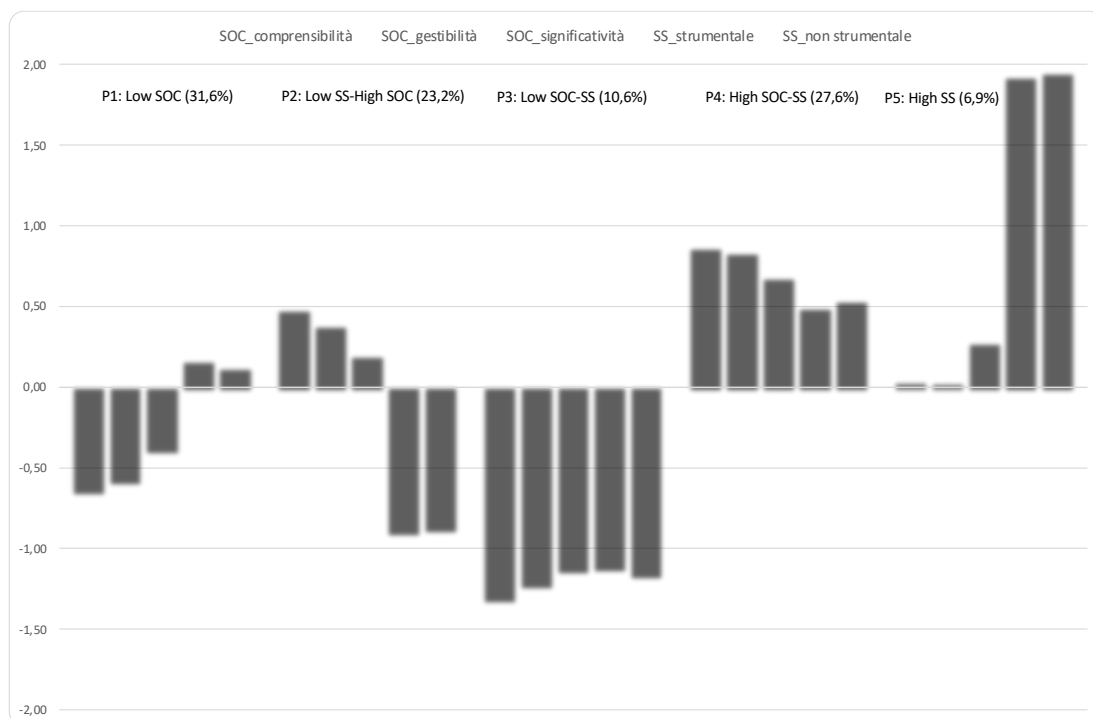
SOC_comprensibilità SOC_gestibilità SOC_significatività SS_strumentale SS_non strumentale

2,00
1,50
1,00
0,50
0,00
-0,50
-1,00
-1,50
-2,00

P1: Low SOC (31,6%)
P2: Low SS-High SOC (23,2%)
P3: Low SOC-SS (10,6%)
P4: High SOC-SS (27,6%)
P5: High SS (6,9%)